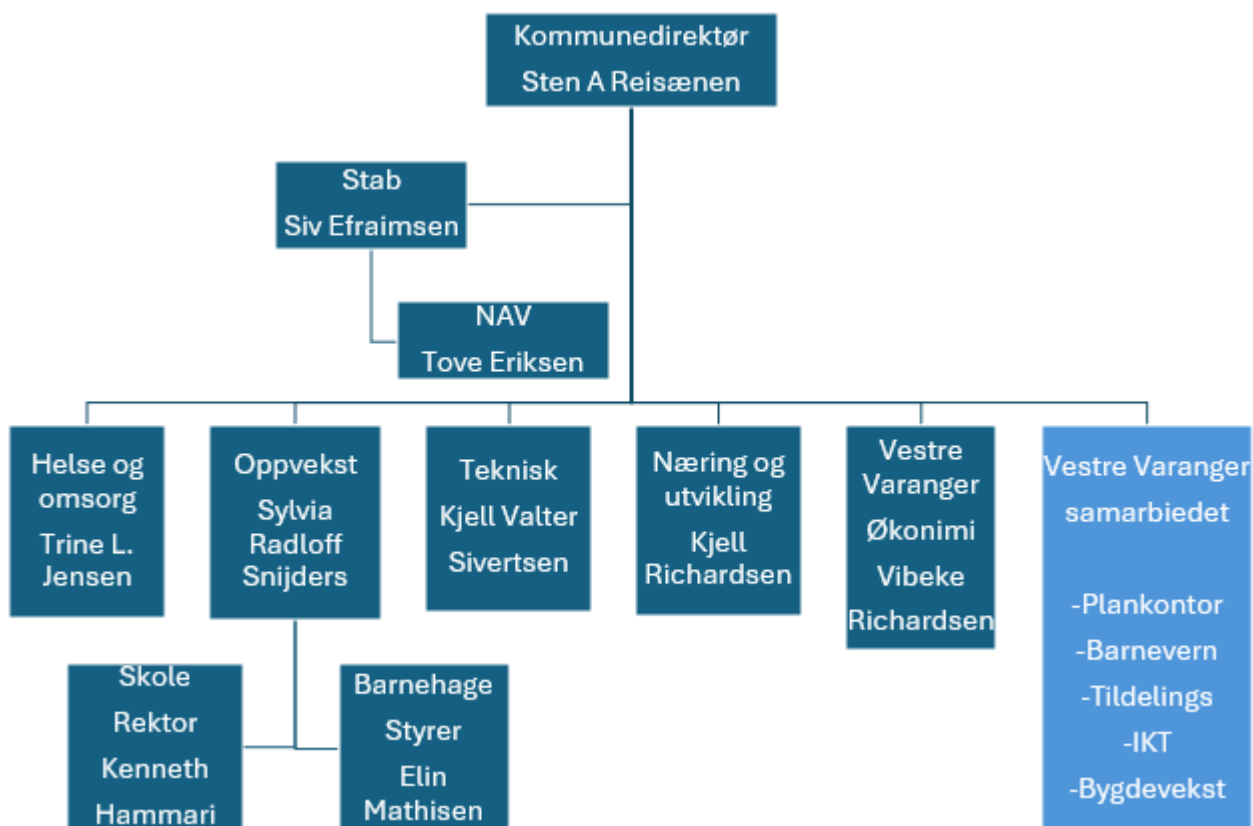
Kommunedirektør
Sten A Reisænen

Stab
Siv Efraimsen

NAV
Tove Eriksen

Helse og omsorg
Trine L. Jensen

Oppvekst
Sylvia Radloff Snijders

Teknisk
Kjell Valter Sivertsen

Næring og utvikling
Kjell Richardsen

Vestre Varanger
Økonimi
Vibeke Richardsen

Vestre Varanger samarbiedet

-Plankontor
-Barnevern
-Tildelings
-IKT
-Bygdevekst

Skole
Rektor
Kenneth
Hammari

Barnehage
Styrer
Elin
Mathisen